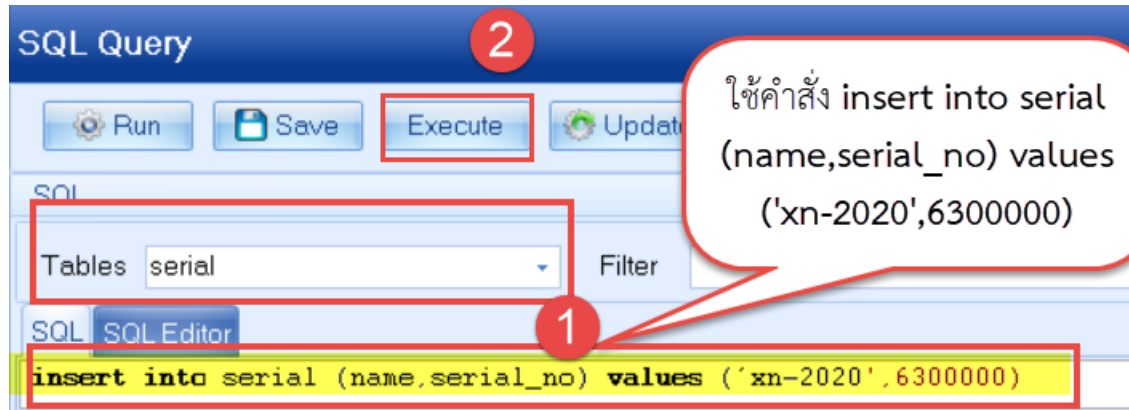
SQL Query

2

Run Save Execute Update

ใช้คำสั่ง insert into serial (name,serial_no) values ('xn-2020',6300000)

SQL

Tables serial

Filter

SQL SQL Editor

1

insert into serial (name,serial_no) values ('xn-2020',6300000)